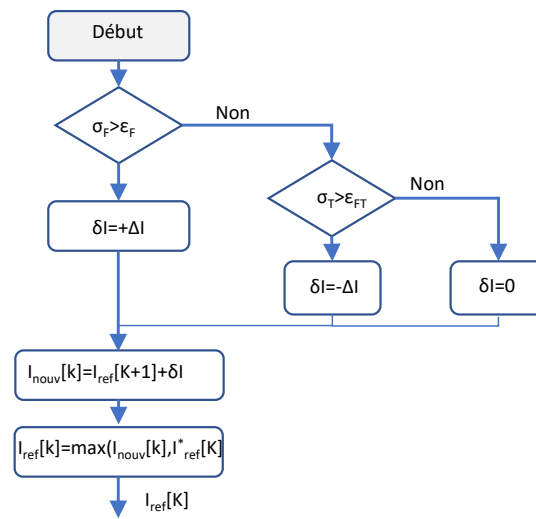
Début

$\sigma_F > \varepsilon_F$

Non

$\delta I = +\Delta I$

$\sigma_T > \varepsilon_{FT}$

Non

$\delta I = -\Delta I$

$\delta I = 0$

$I_{nouv}[k] = I_{ref}[K+1] + \delta I$

$I_{ref}[k] = \max(I_{nouv}[k], I^*_{ref}[K]$

$I_{ref}[K]$